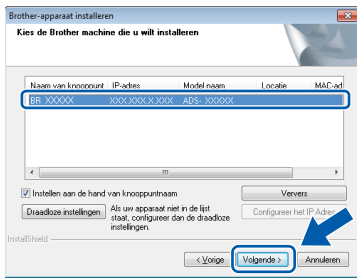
Brother-apparaat installeren

Kies de Brother machine die u wilt installeren

| Naam van knooppunt | IP-adres | Model naam | Locatie | MAC-ad |
|---|---|---|---|---|
| BR_XXXXX | XXX.XXX.X.XXX | ADS- XXXXX | | |

Instellen aan de hand van knooppuntnaam

Ververs

Draadloze instellingen

Als uw apparaat niet in de lijst staat, configureer dan de draadloze instellingen.

Configureer het IP Adres

InstallShield

< Vorige

Volgende >

Annuleren